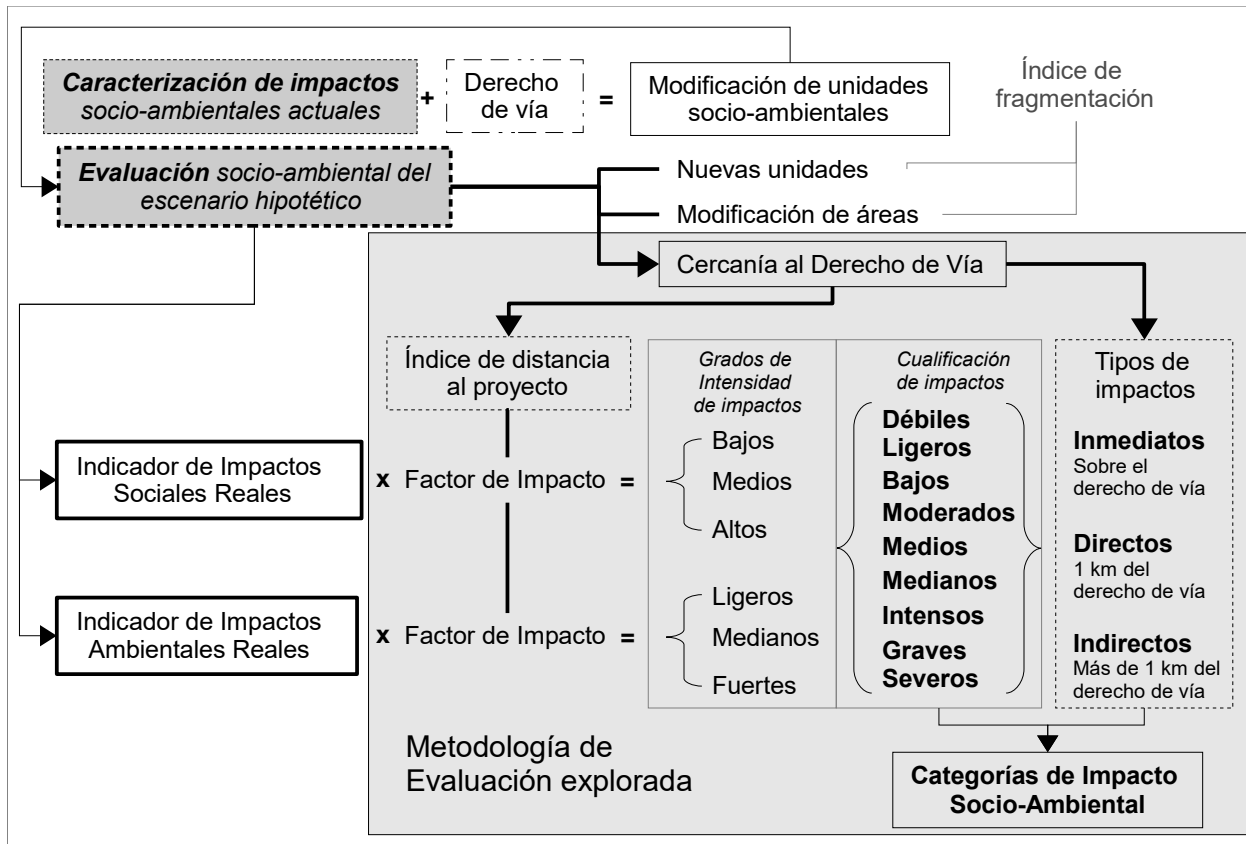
**Caracterización de impactos** socio-ambientales actuales + Derecho de vía = Modificación de unidades socio-ambientales

Índice de fragmentación

**Evaluación** socio-ambiental del escenario hipotético

Nuevas unidades

Modificación de áreas

Cercanía al Derecho de Vía

Índice de distancia al proyecto

Indicador de Impactos Sociales Reales

x Factor de Impacto =

Indicador de Impactos Ambientales Reales

x Factor de Impacto =

Grados de Intensidad de impactos

Bajos
Medios
Altos

Ligeros
Medianos
Fuertes

Cualificación de impactos

**Débiles**
**Ligeros**
**Bajos**
**Moderados**
**Medios**
**Medianos**
**Intensos**
**Graves**
**Severos**

Tipos de impactos

**Inmediatos**
Sobre el derecho de vía

**Directos**
1 km del derecho de vía

**Indirectos**
Más de 1 km del derecho de vía

Metodología de Evaluación explorada

**Categorías de Impacto Socio-Ambiental**